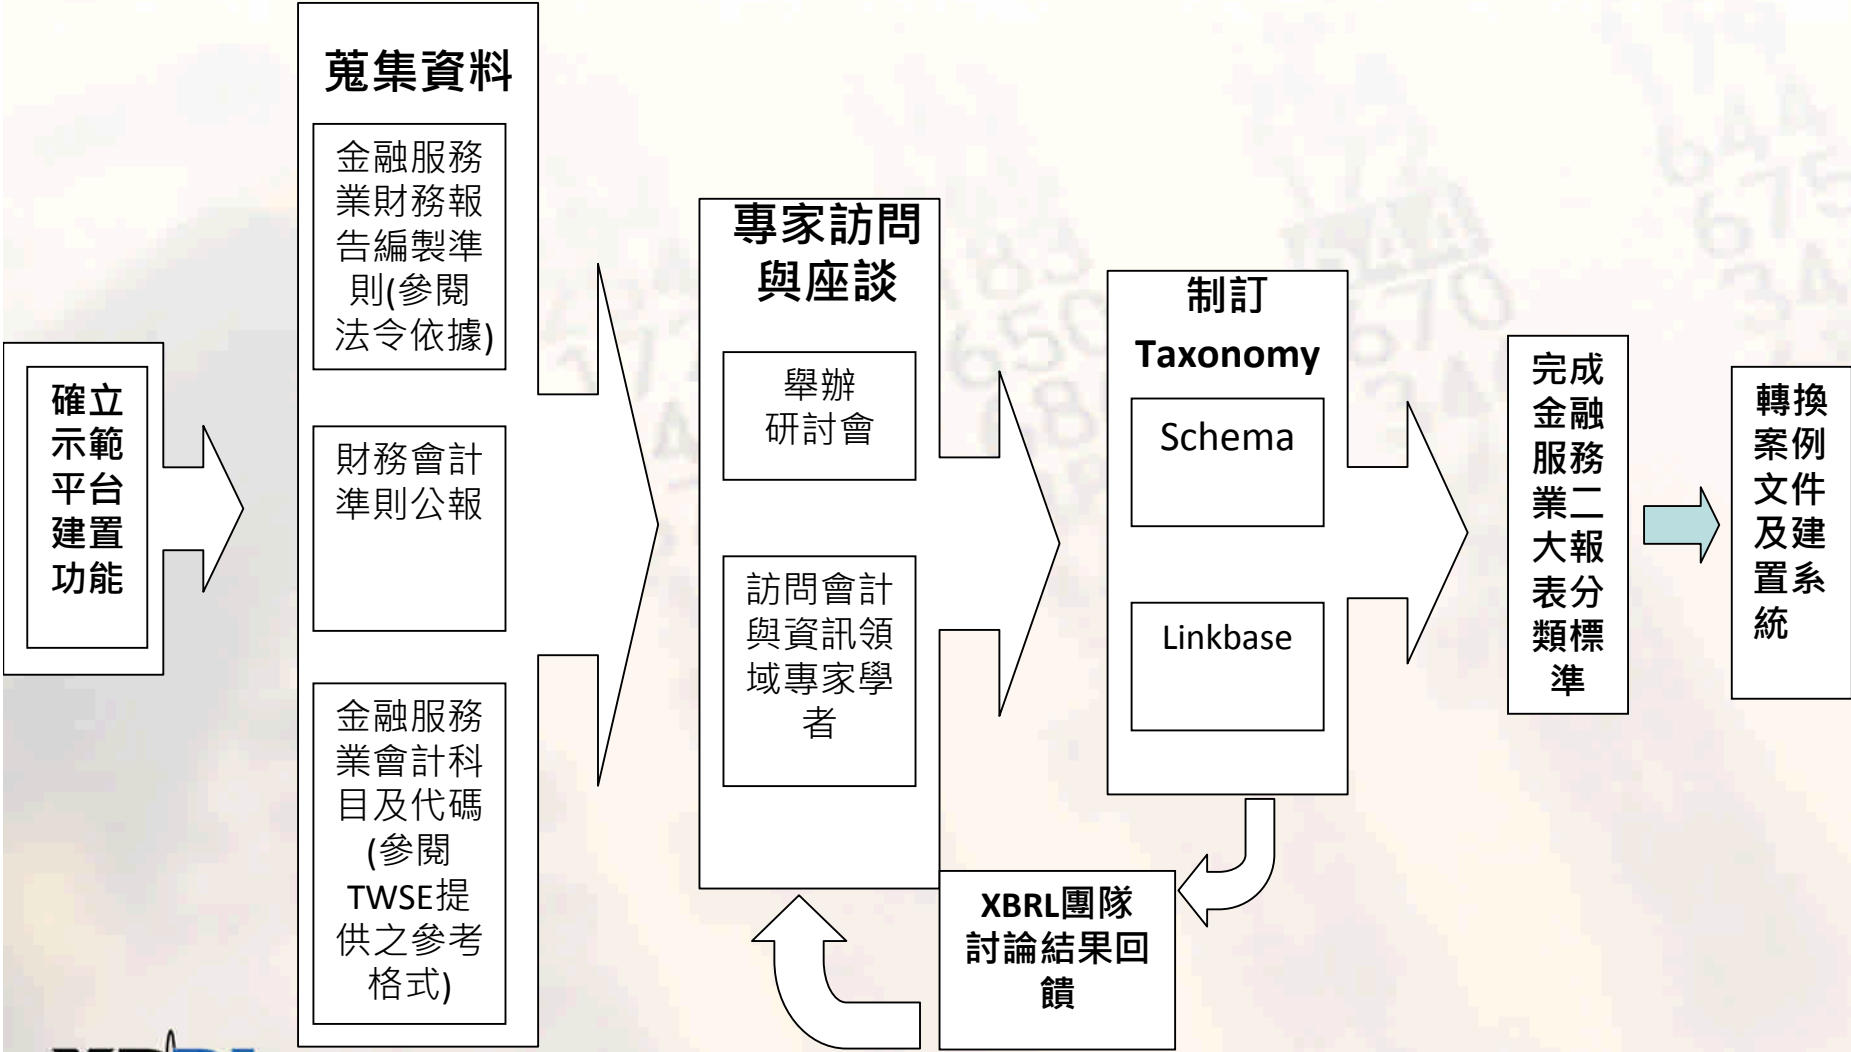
確立示範平台建置功能

蒐集資料

金融服務業財務報告編製準則(參閱法令依據)

財務會計準則公報

金融服務業會計科目及代碼(參閱TWSE提供之參考格式)

專家訪問與座談

舉辦研討會

訪問會計與資訊領域專家學者

制訂 Taxonomy

Schema

Linkbase

XBRL團隊討論結果回饋

完成金融服務業二大報表分類標準

轉換案例文件及建置系統